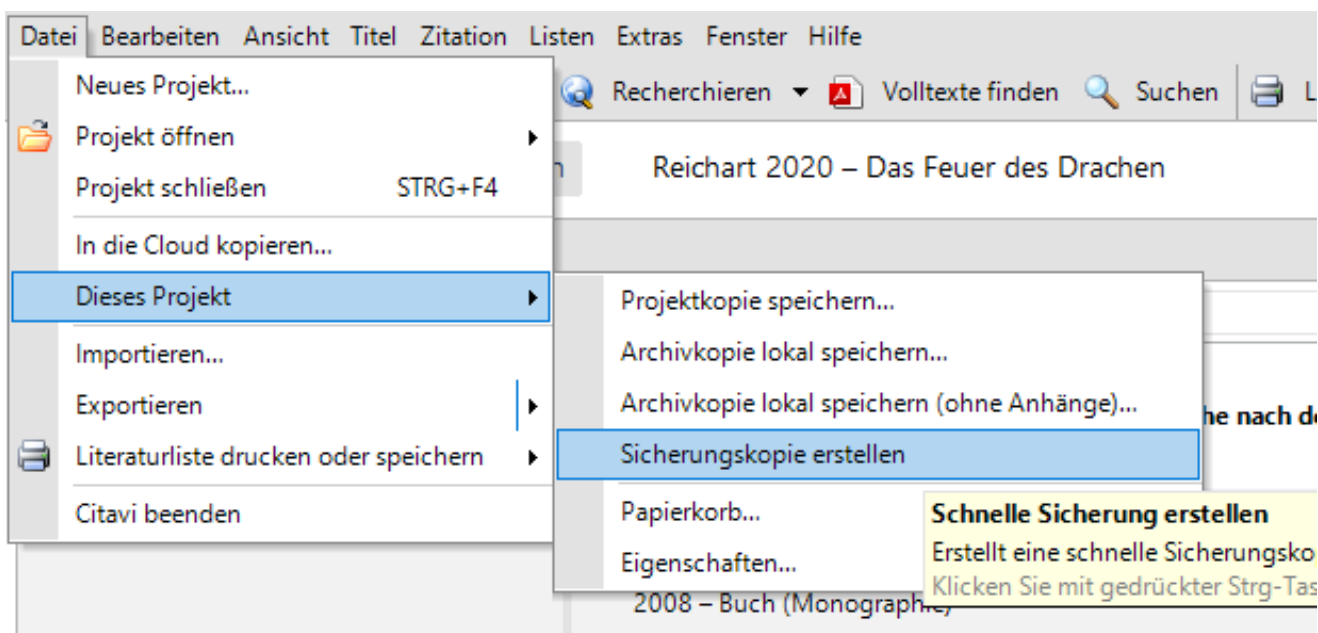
Datei Bearbeiten Ansicht Titel Zitation Listen Extras Fenster Hilfe

Recherchieren Volltexte finden Suchen L

Reichart 2020 – Das Feuer des Drachen

Neues Projekt...
Projekt öffnen
Projekt schließen STRG+F4
In die Cloud kopieren...
Dieses Projekt
Importieren...
Exportieren
Literaturliste drucken oder speichern
Citavi beenden

Projektkopie speichern...
Archivkopie lokal speichern...
Archivkopie lokal speichern (ohne Anhänge)...
Sicherungskopie erstellen
Papierkorb...
Eigenschaften...

he nach d

Schnelle Sicherung erstellen
Erstellt eine schnelle Sicherungsko
Klicken Sie mit gedrückter Strg-Tas

2008 – Buch (Monographie)